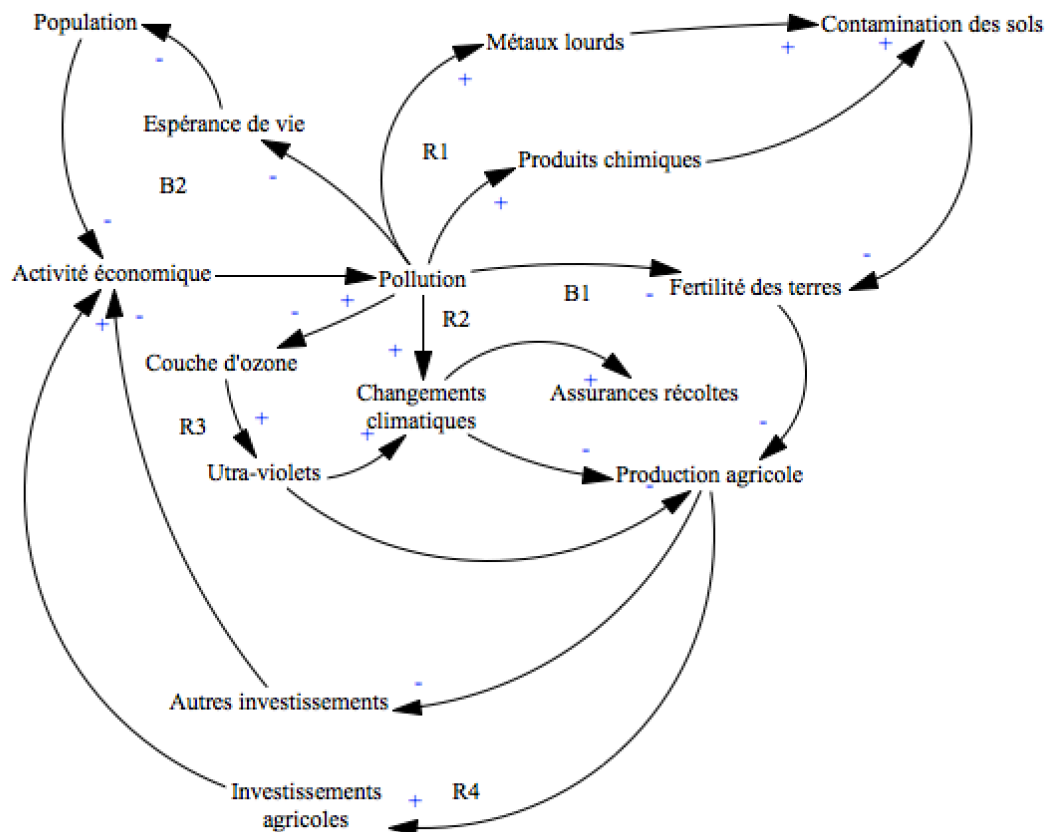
Population
-
Métaux lourds
Contamination des sols
+
+
+
Espérance de vie
R1
Produits chimiques
B2
-
+
-
-
Activité économique
Pollution
Fertilité des terres
B1
-
+
-
+
-
R2
Couche d'ozone
+
Changements climatiques
Assurances récoltes
+
R3
+
-
+
-
Utra-violets
Production agricole
-
-
Autres investissements
Investissements agricoles
+
R4